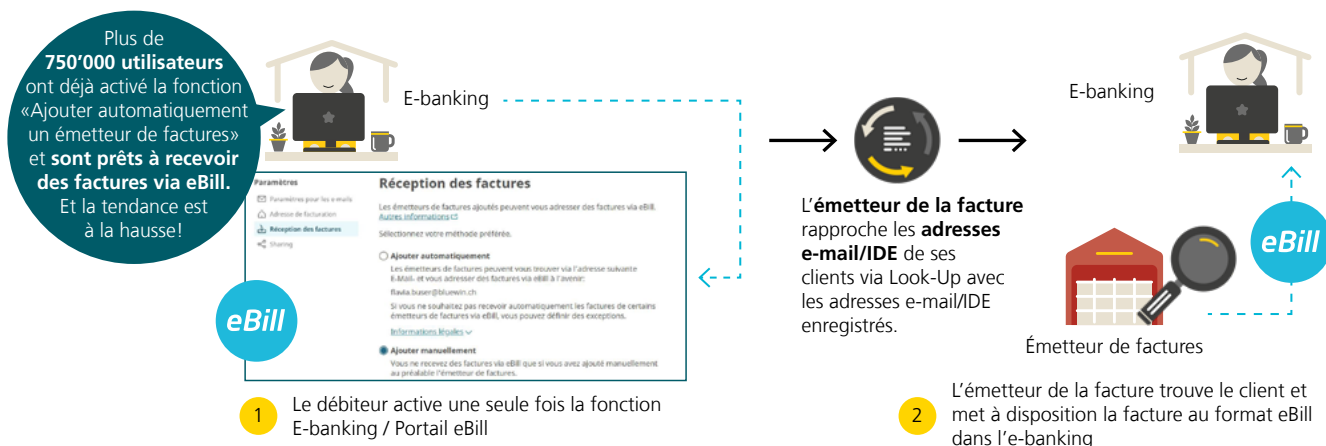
Plus de **750'000 utilisateurs** ont déjà activé la fonction «Ajouter automatiquement un émetteur de factures» et **sont prêts à recevoir des factures via eBill.** Et la tendance est à la hausse!

E-banking

Paramètres
Paramètres pour les e-mails
Adresse de facturation
Réception des factures
Sharing

Réception des factures

Les émetteurs de factures ajoutés peuvent vous adresser des factures via eBill. Autres informations

Sélectionnez votre méthode préférée.

Ajouter automatiquement
Les émetteurs de factures peuvent vous trouver via l'adresse suivante E-Mail- et vous adresser des factures via eBill à l'avenir:
flavia.buser@bluewin.ch
Si vous ne souhaitez pas recevoir automatiquement les factures de certains émetteurs de factures via eBill, vous pouvez définir des exceptions.
Informations légales

Ajouter manuellement
Vous ne recevez des factures via eBill que si vous avez ajouté manuellement au préalable l'émetteur de factures.

eBill

1 Le débiteur active une seule fois la fonction E-banking / Portail eBill

L'**émetteur de la facture** rapproche les **adresses e-mail/IDE** de ses clients via Look-Up avec les adresses e-mail/IDE enregistrés.

E-banking

eBill

Émetteur de factures

2 L'émetteur de la facture trouve le client et met à disposition la facture au format eBill dans l'e-banking